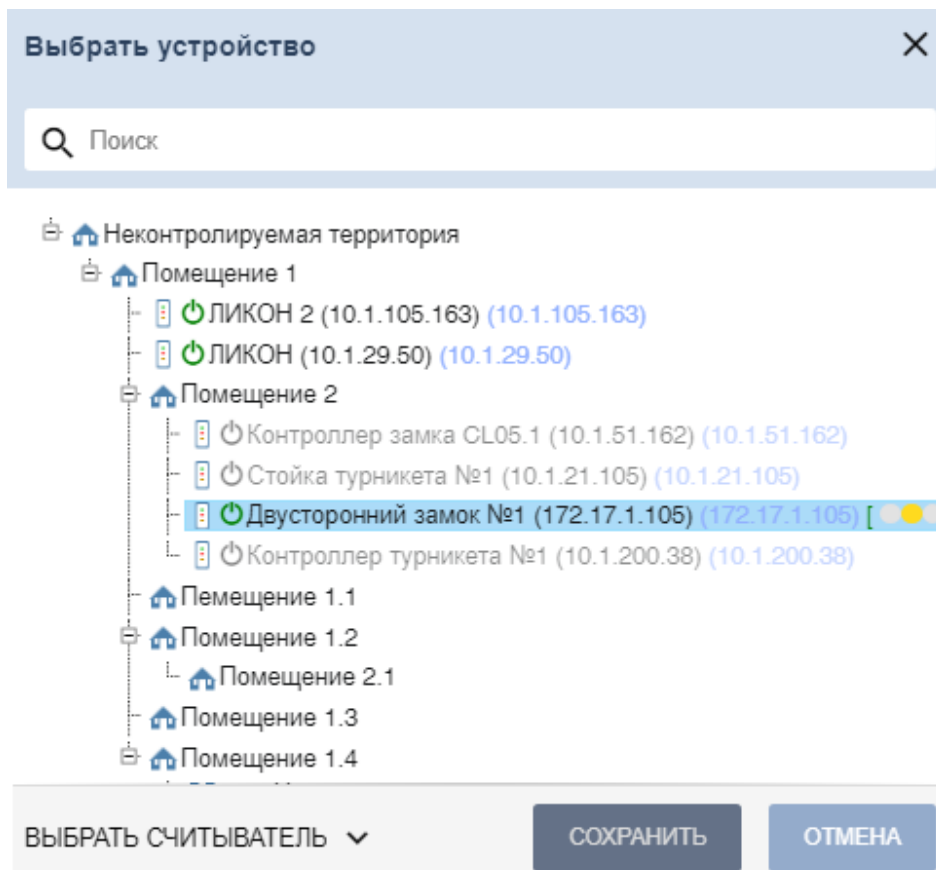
Выбрать устройство

Поиск

Неконтролируемая территория
Помещение 1
ЛИКОН 2 (10.1.105.163) (10.1.105.163)
ЛИКОН (10.1.29.50) (10.1.29.50)
Помещение 2
Контроллер замка CL05.1 (10.1.51.162) (10.1.51.162)
Стойка турникета №1 (10.1.21.105) (10.1.21.105)
Двусторонний замок №1 (172.17.1.105) (172.17.1.105) [
Контроллер турникета №1 (10.1.200.38) (10.1.200.38)
Пемещение 1.1
Помещение 1.2
Помещение 2.1
Помещение 1.3
Помещение 1.4

ВЫБРАТЬ СЧИТЫВАТЕЛЬ
СОХРАНИТЬ
ОТМЕНА